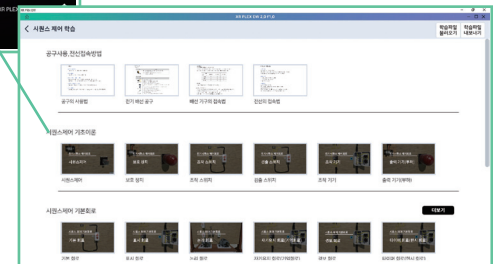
XR PLEX

XR PLEX OR CAPLE

< 시퀀스 제어 학습

학습파일 불러오기

학습파일 내보내기

공구사용, 전선접속방법

공구의 사용법

전기 배선 공구

배선 기구의 접속법

전선의 접속법

시퀀스제어 기초이론

시퀀스제어

보호 계전

조작 스위치

검출 스위치

조작 기기

출력 기기(부하)

시퀀스제어 기본회로

더보기

기본 회로

동시 회로

직렬 회로

자기유지 회로(기억회로)

금지 회로

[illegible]